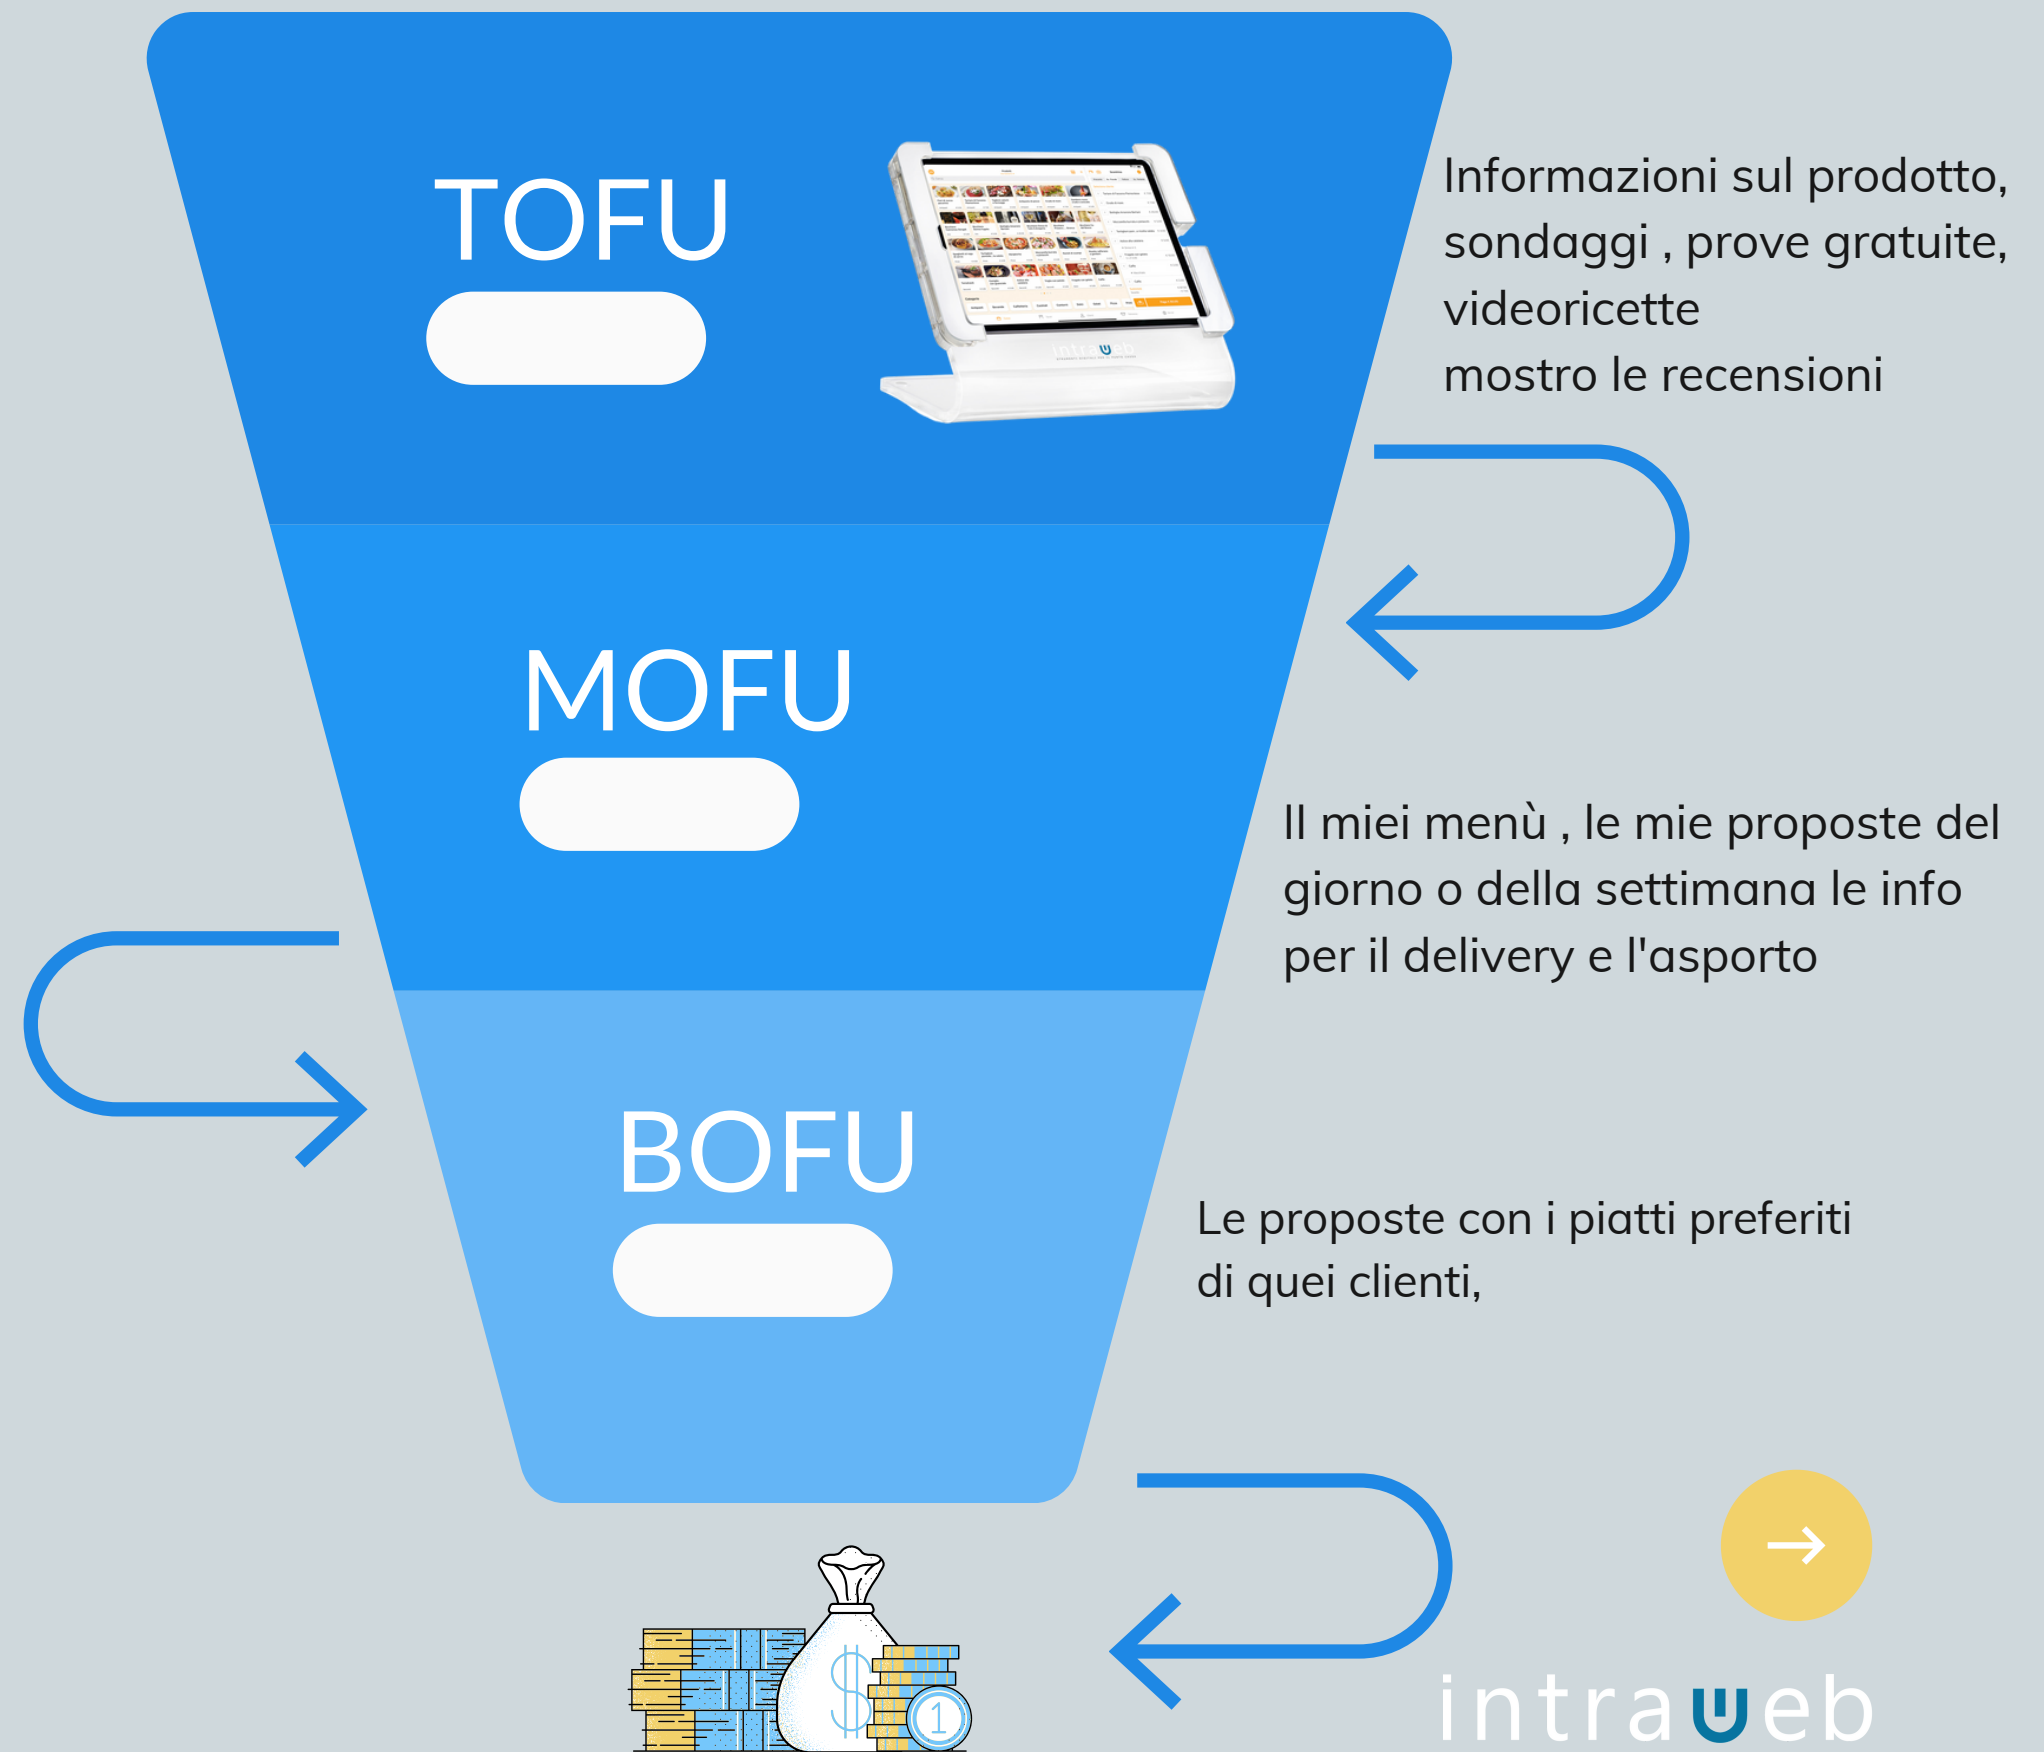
TOFU

Informazioni sul prodotto, sondaggi , prove gratuite, videoricette
mostro le recensioni

MOFU

Il miei menù , le mie proposte del giorno o della settimana le info per il delivery e l'asporto

BOFU

Le proposte con i piatti preferiti di quei clienti,

intraweb